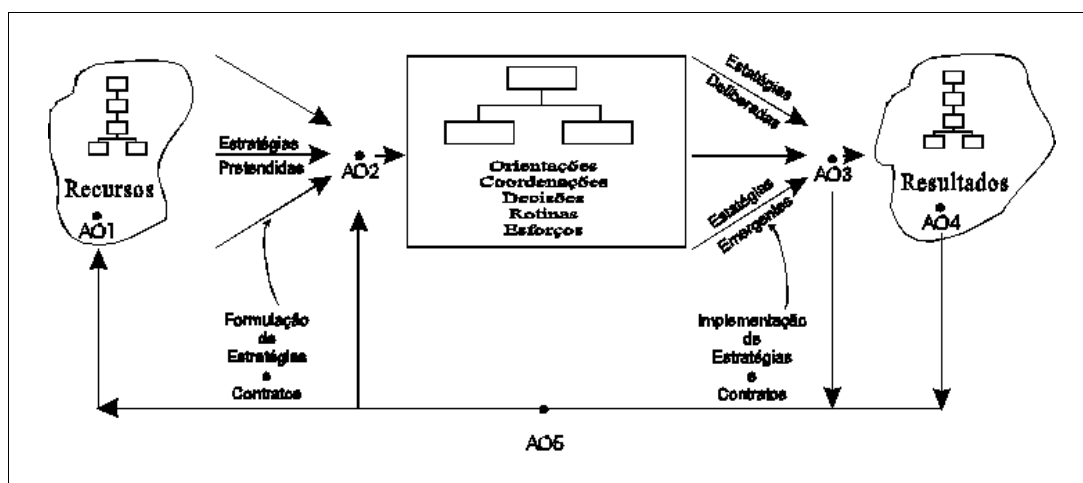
Recursos
AO1

Estratégias
Pretendidas

AO2

Formulação
de
Estratégias
e
Contratos

Orientações
Coordenações
Decisões
Rotinas
Esforços

Estratégias
Deliberadas

Estratégias
Emergentes

AO3

Implementação
de
Estratégias
e
Contratos

Resultados
AO4

AO5